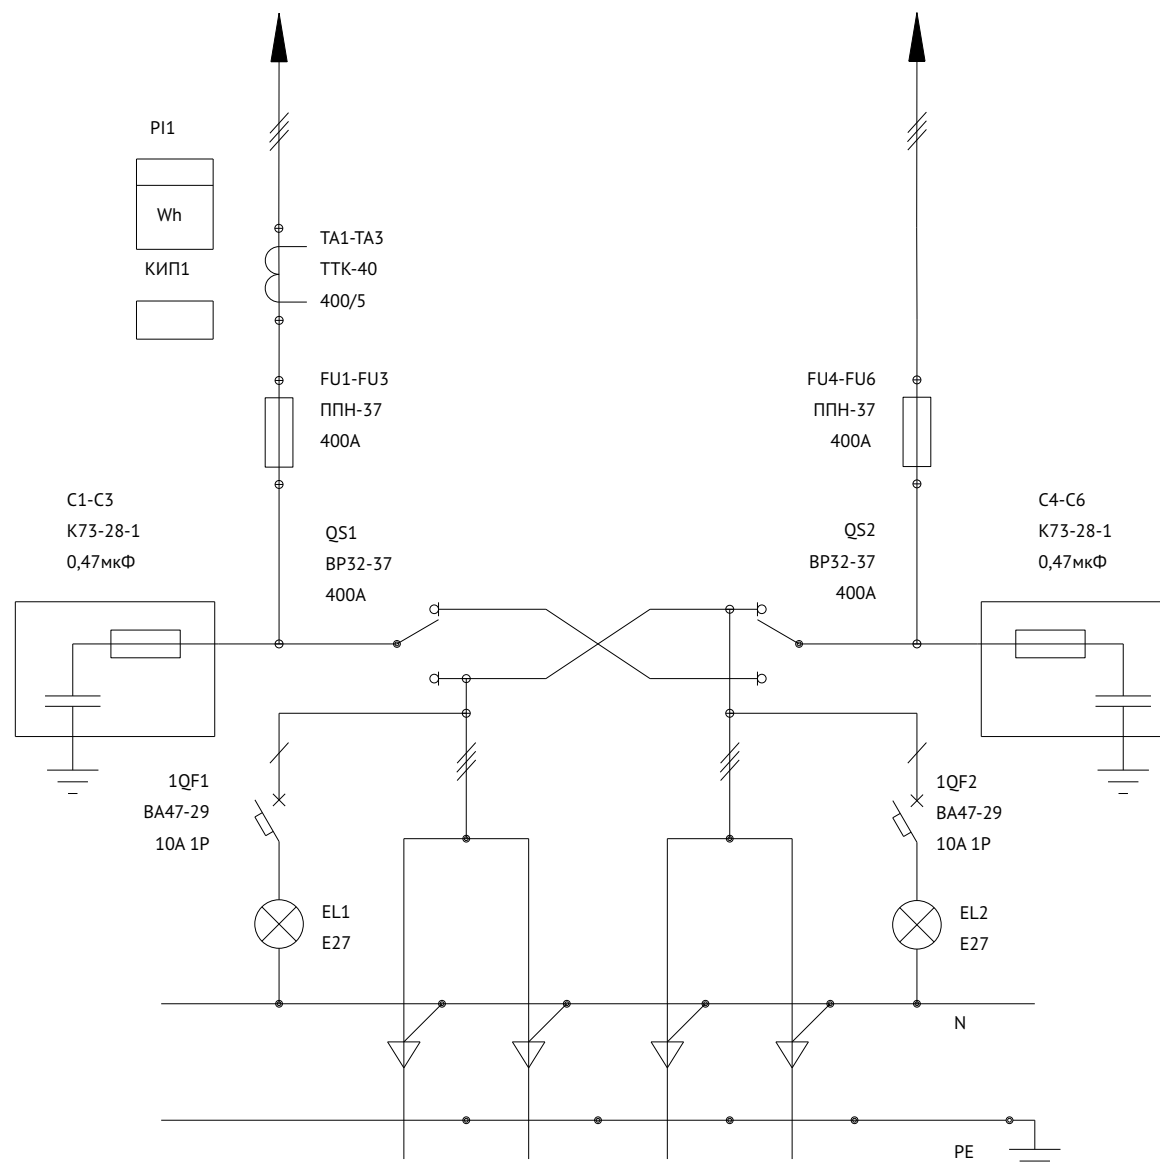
PI1

Wh

КИП1

TA1-TA3
ТТК-40
400/5

FU1-FU3
ППН-37
400А

FU4-FU6
ППН-37
400А

C1-C3
К73-28-1
0,47мкФ

QS1
ВР32-37
400А

QS2
ВР32-37
400А

C4-C6
К73-28-1
0,47мкФ

1QF1
ВА47-29
10А 1Р

1QF2
ВА47-29
10А 1Р

EL1
E27

EL2
E27

N

PE